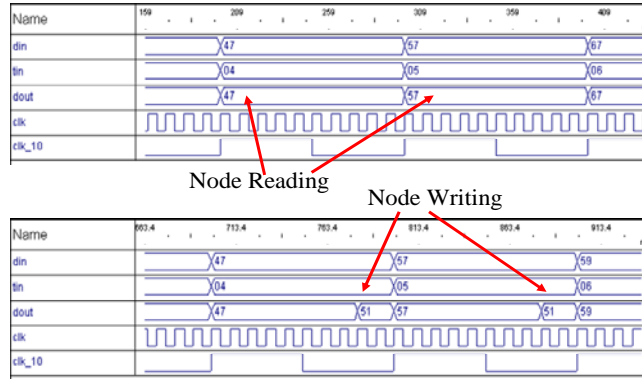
| Name | 159 209 259 309 359 409 |
|---|---|
| din | 47 57 67 |
| tin | 04 05 06 |
| dout | 47 57 67 |
| clk | |
| clk_10 | |

Node Reading

Node Writing

| Name | 663.4 713.4 763.4 813.4 863.4 913.4 |
|---|---|
| din | 47 57 59 |
| tin | 04 05 06 |
| dout | 47 51 57 51 59 |
| clk | |
| clk_10 | |